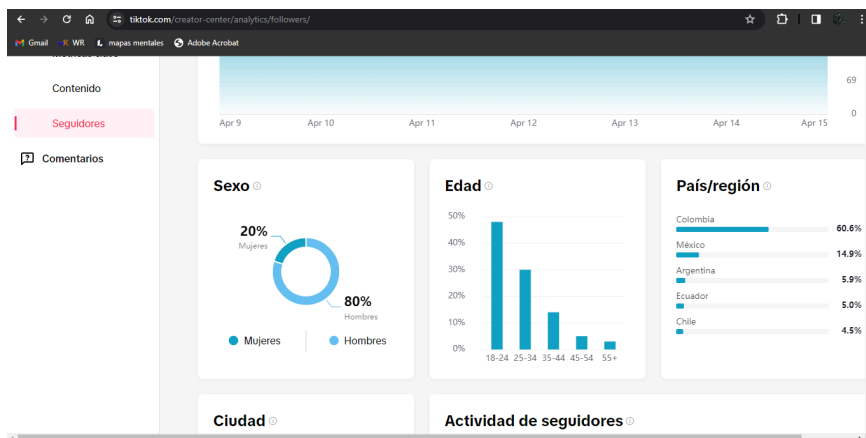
tiktok.com/creator-center/analytics/followers/

Gmail WR mapas mentales Adobe Acrobat

Contenido

Seguidores

Comentarios

69

0

Apr 9 Apr 10 Apr 11 Apr 12 Apr 13 Apr 14 Apr 15

Sexo

20%
Mujeres

80%
Hombres

Mujeres Hombres

Edad

50%
40%
30%
20%
10%
0%

18-24 25-34 35-44 45-54 55+

País/región

Colombia 60.6%
México 14.9%
Argentina 5.9%
Ecuador 5.0%
Chile 4.5%

Ciudad

Actividad de seguidores